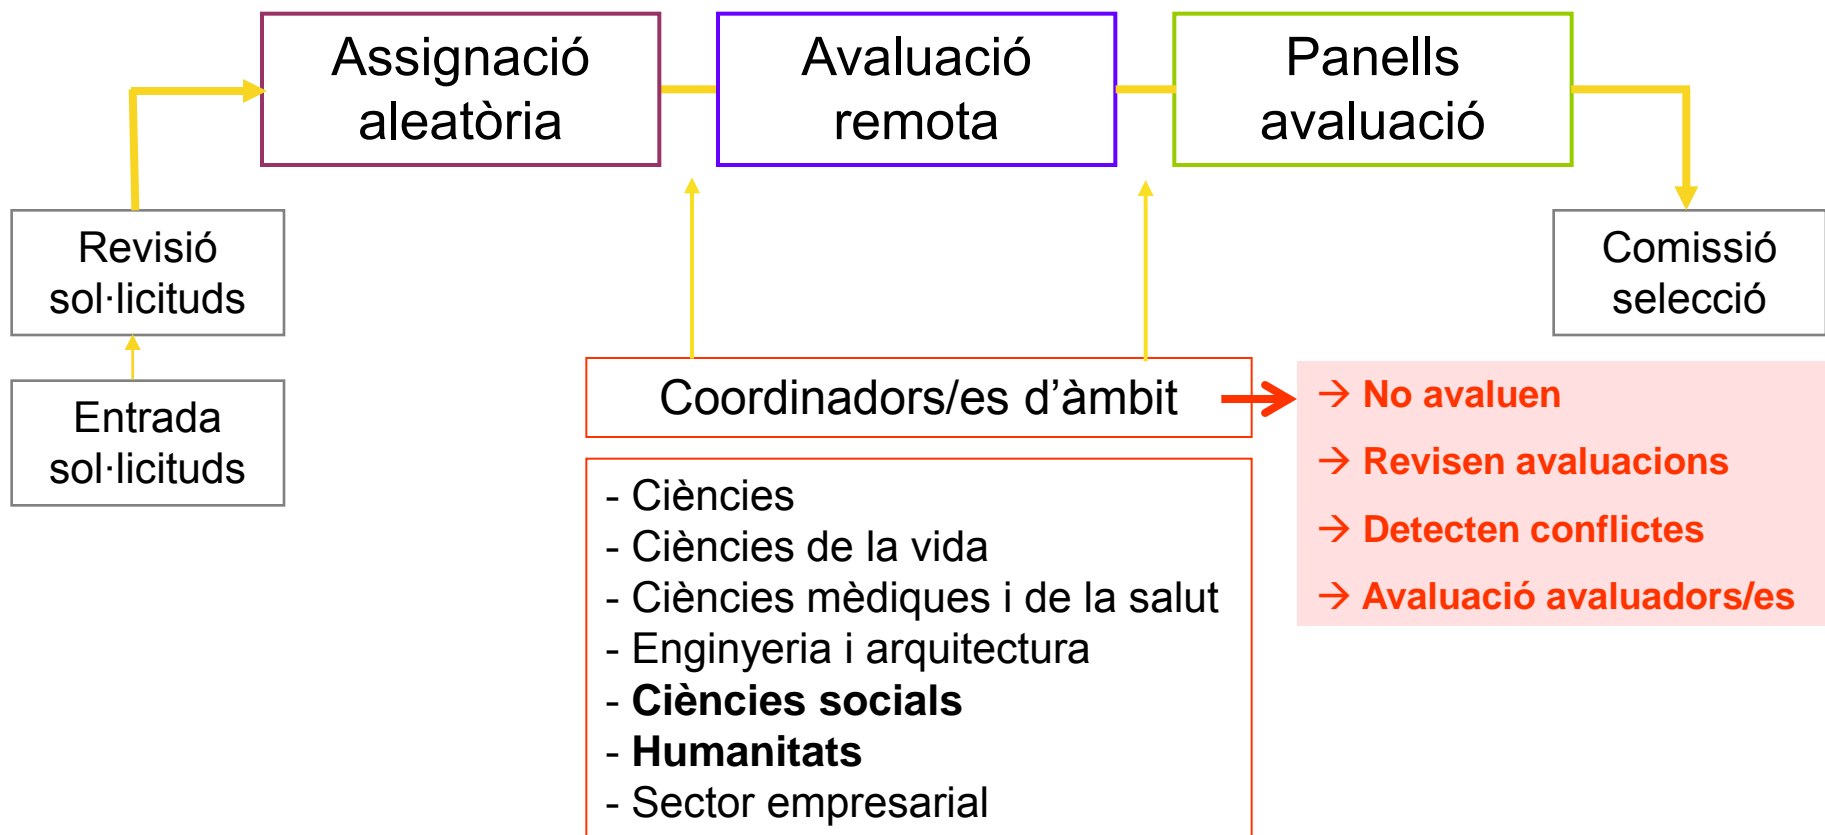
Assignació aleatòria

Avaluació remota

Panells avaluació

Revisió sol·licituds

Entrada sol·licituds

Comissió selecció

Coordinadors/es d'àmbit

- Ciències
- Ciències de la vida
- Ciències mèdiques i de la salut
- Enginyeria i arquitectura
- **Ciències socials**
- **Humanitats**
- Sector empresarial

→ No avaluen
→ Revisen avaluacions
→ Detecten conflictes
→ Avaluació avaluadors/es